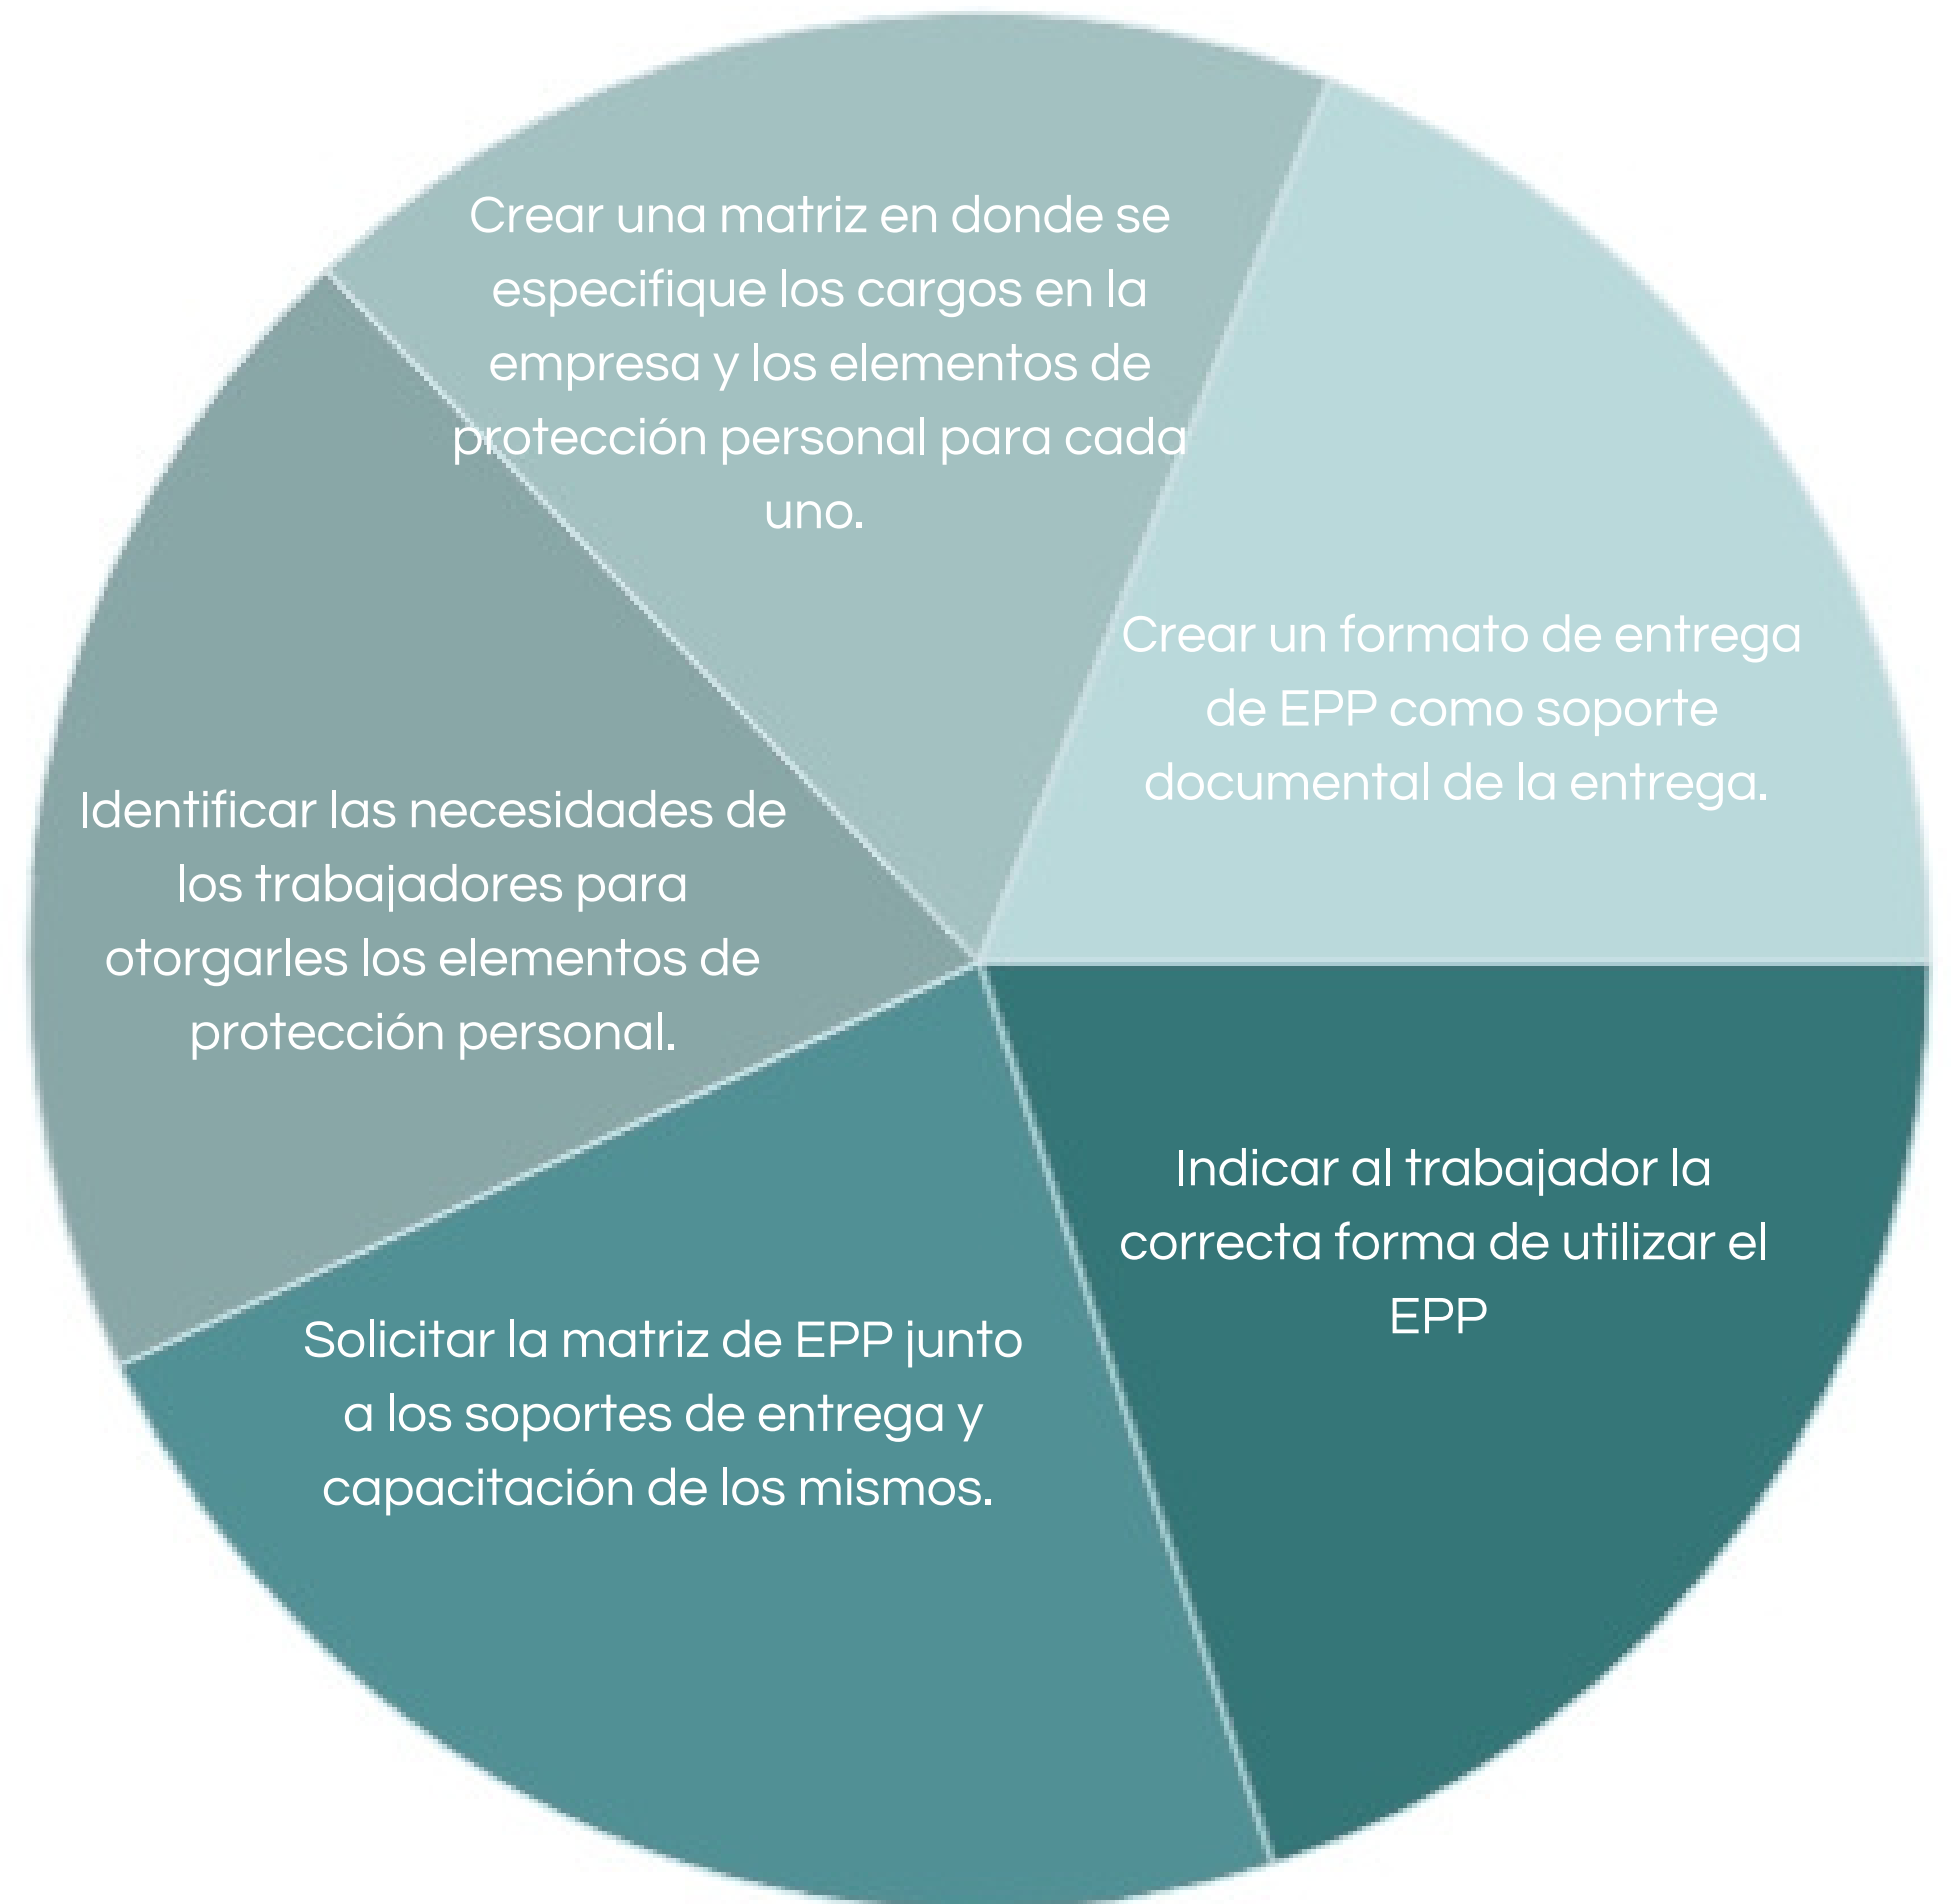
Crear una matriz en donde se especifique los cargos en la empresa y los elementos de protección personal para cada uno.

Crear un formato de entrega de EPP como soporte documental de la entrega.

Identificar las necesidades de los trabajadores para otorgarles los elementos de protección personal.

Indicar al trabajador la correcta forma de utilizar el EPP

Solicitar la matriz de EPP junto a los soportes de entrega y capacitación de los mismos.